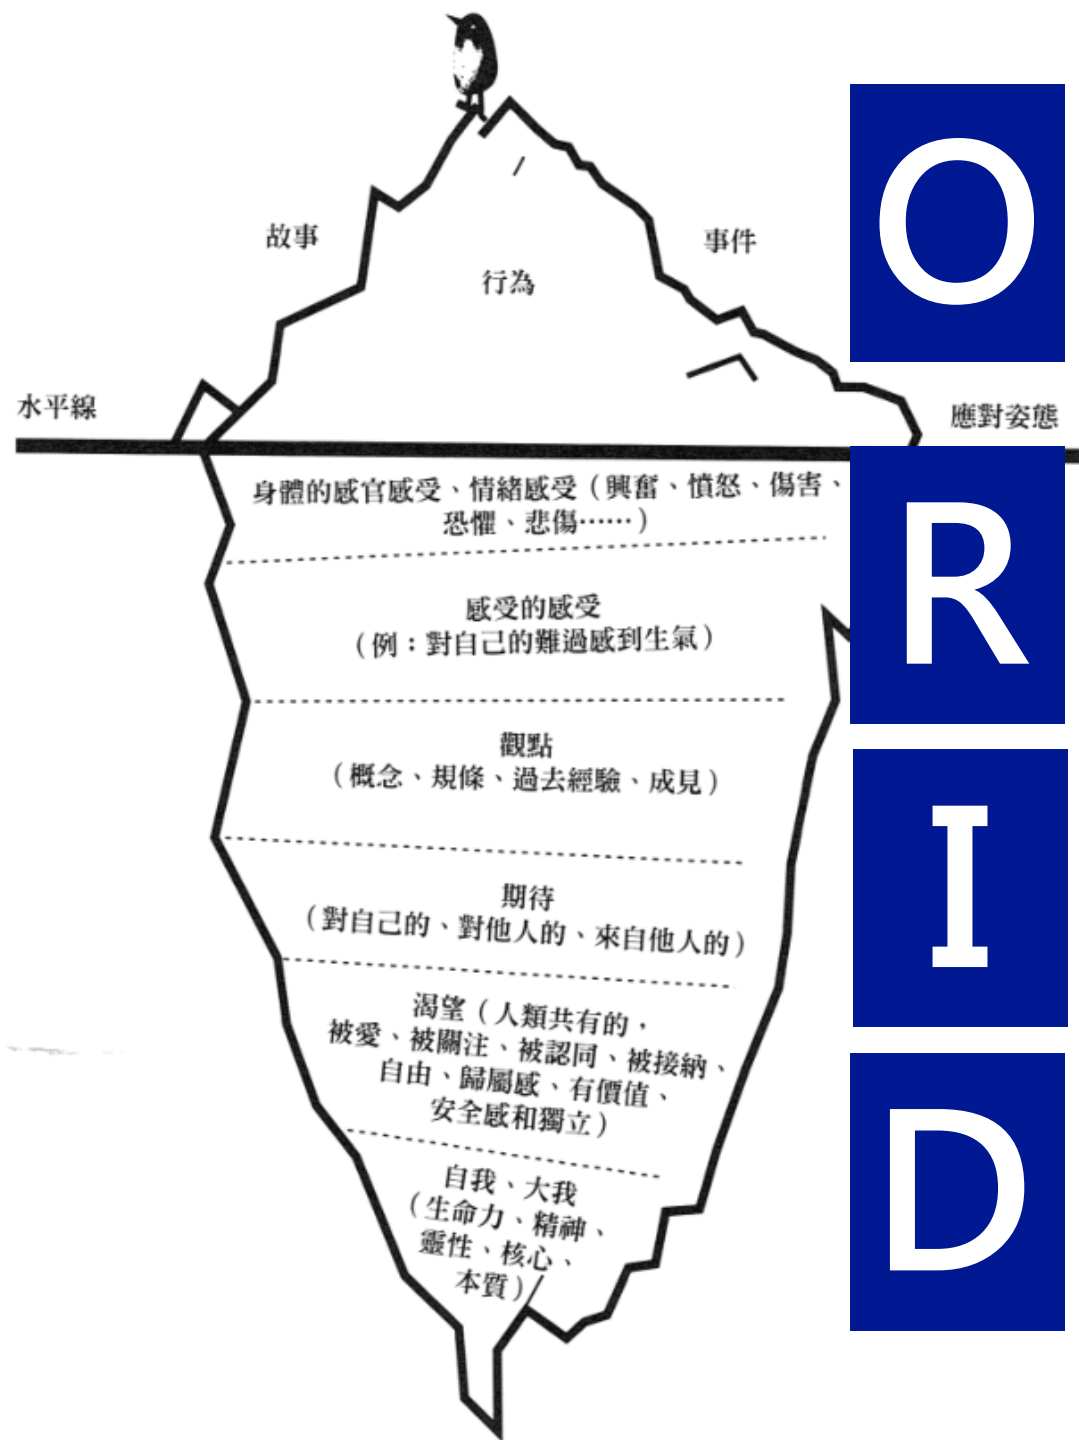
故事

行為

事件

水平線

應對姿態

O

身體的感官感受、情緒感受（興奮、憤怒、傷害、恐懼、悲傷……）

R

感受的感受
（例：對自己的難過感到生氣）

觀點
（概念、規條、過去經驗、成見）

I

期待
（對自己的、對他人的、來自他人的）

渴望（人類共有的，被愛、被關注、被認同、被接納、自由、歸屬感、有價值、安全感和獨立）

D

自我、大我
（生命力、精神、靈性、核心、本質）